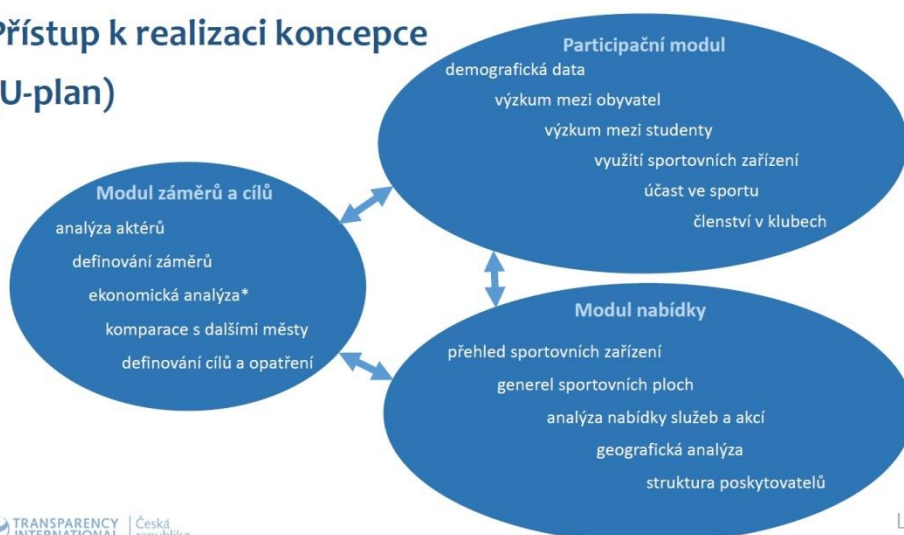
Přístup k realizaci koncepce (U-plan)

Participační modul
demografická data
výzkum mezi obyvatel
výzkum mezi studenty
využití sportovních zařízení
účast ve sportu
členství v klubech

Modul záměrů a cílů
analýza aktérů
definování záměrů
ekonomická analýza*
komparace s dalšími městy
definování cílů a opatření

Modul nabídky
přehled sportovních zařízení
generel sportovních ploch
analýza nabídky služeb a akcí
geografická analýza
struktura poskytovatelů

TRANSPARENCY INTERNATIONAL Česká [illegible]

L